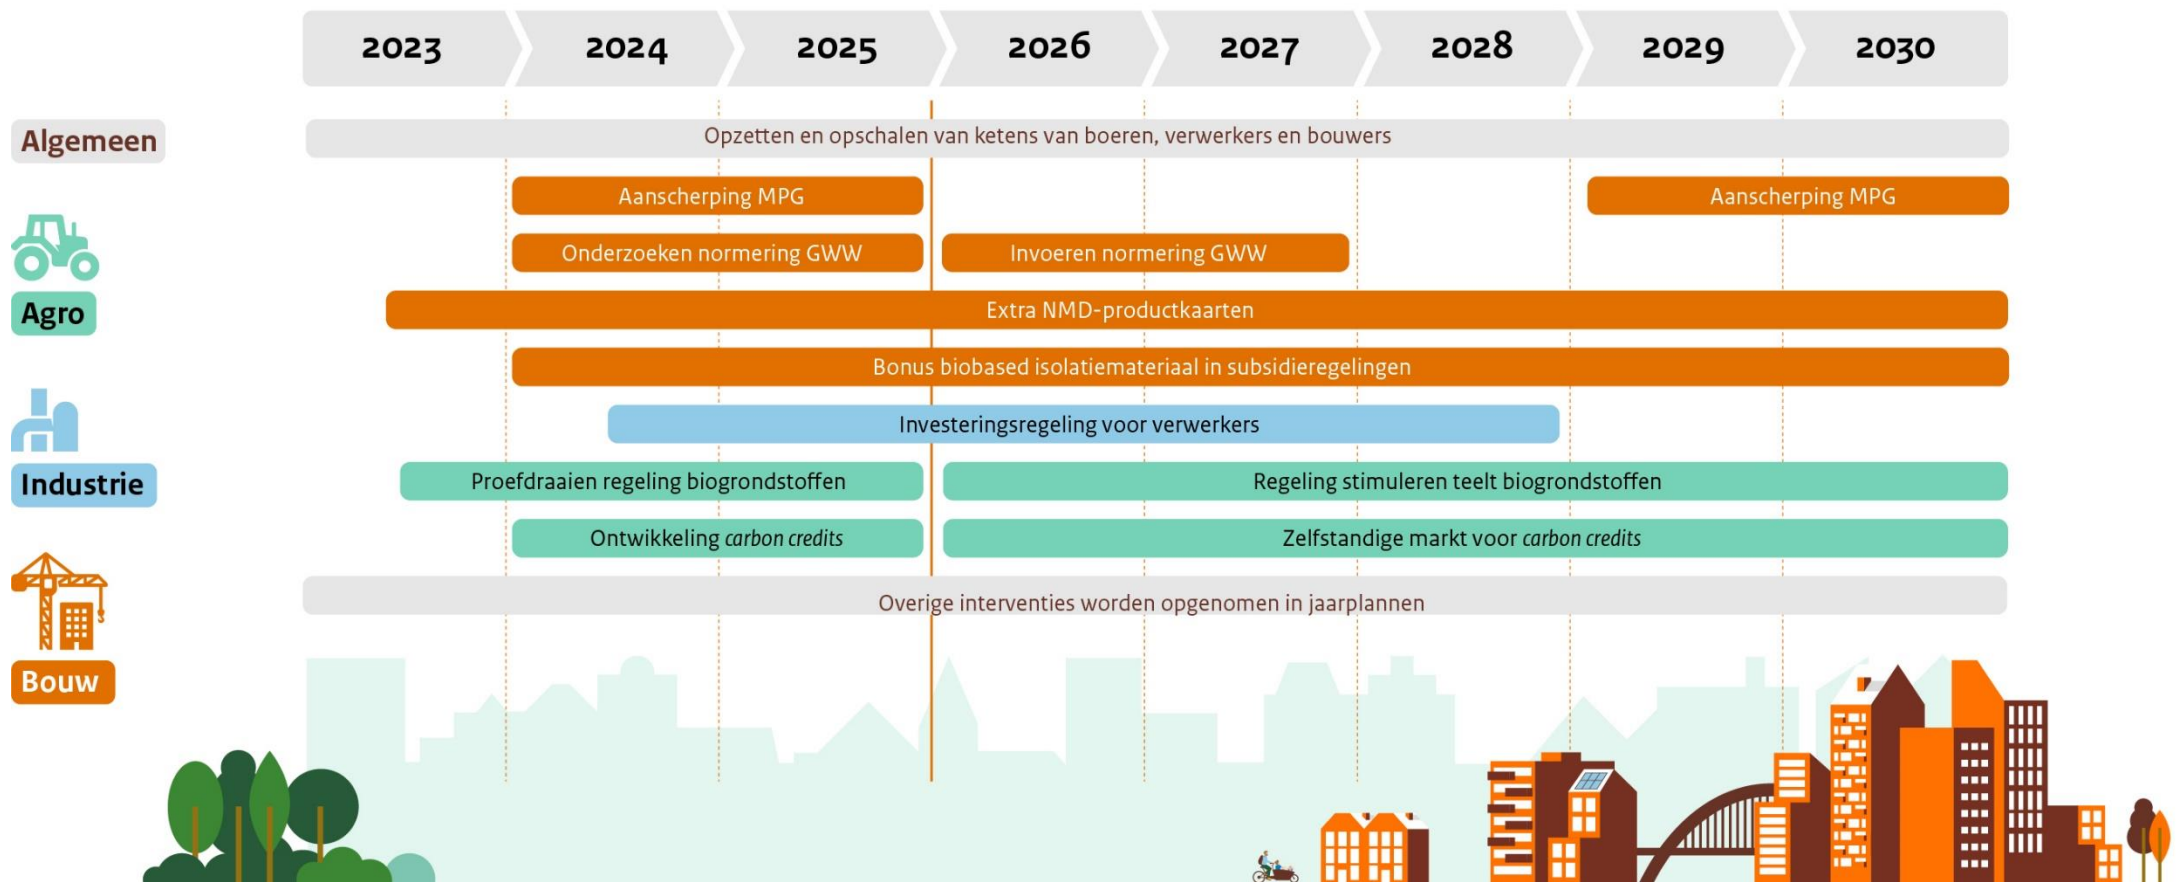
2023 2024 2025 2026 2027 2028 2029 2030

Algemeen

Agro

Industrie

Bouw

Opzetten en opschalen van ketens van boeren, verwerkers en bouwers

Aanscherping MPG

Aanscherping MPG

Onderzoeken normering GWW

Invoeren normering GWW

Extra NMD-productkaarten

Bonus biobased isolatiemateriaal in subsidieregelingen

Investeringsregeling voor verwerkers

Proefdraaien regeling biogrondstoffen

Regeling stimuleren teelt biogrondstoffen

Ontwikkeling *carbon credits*

Zelfstandige markt voor *carbon credits*

Overige interventies worden opgenomen in jaarplannen